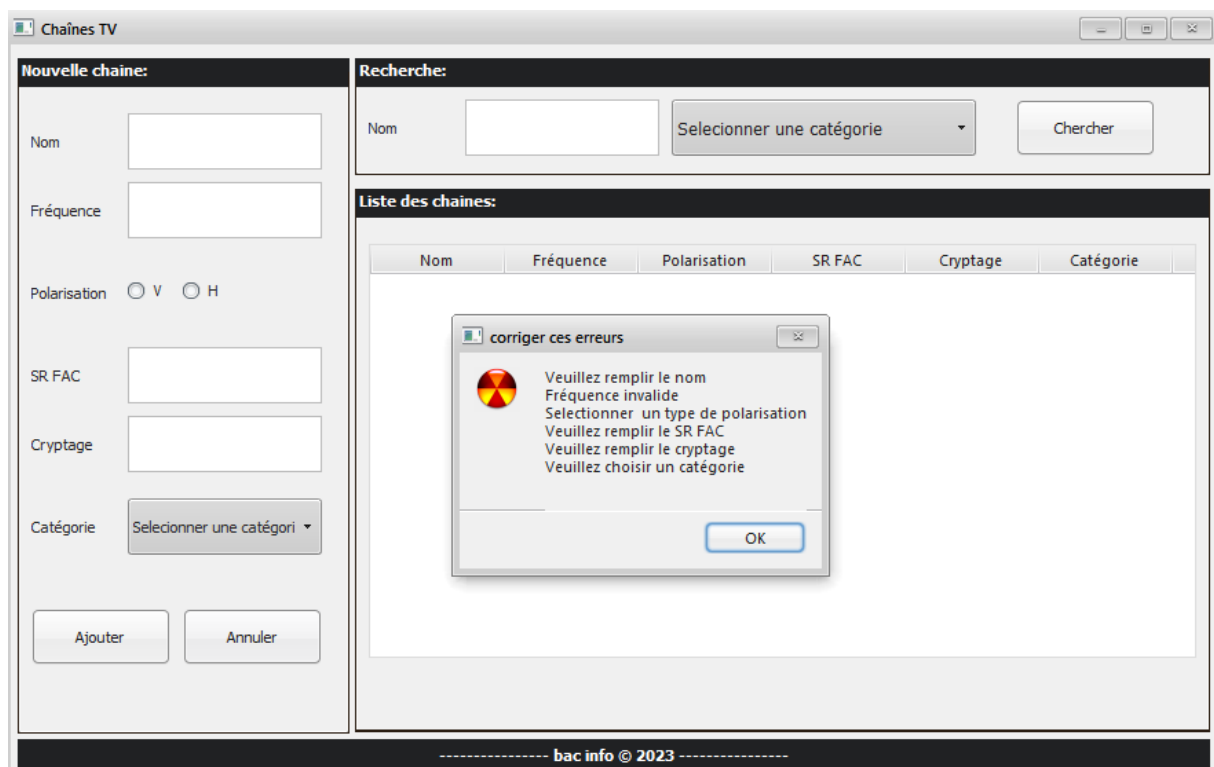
Chaînes TV

Nouvelle chaine:

Nom

Fréquence

Polarisation V H

SR FAC

Cryptage

Catégorie Selecionner une catégori

Ajouter Annuler

Recherche:

Nom Selecionner une catégorie Chercher

Liste des chaines:

| Nom | Fréquence | Polarisation | SR FAC | Cryptage | Catégorie |
|---|---|---|---|---|---|

corriger ces erreurs

Veuillez remplir le nom
Fréquence invalide
Selectionner un type de polarisation
Veuillez remplir le SR FAC
Veuillez remplir le cryptage
Veuillez choisir un catégorie

OK

---------------- bac info © 2023 ----------------